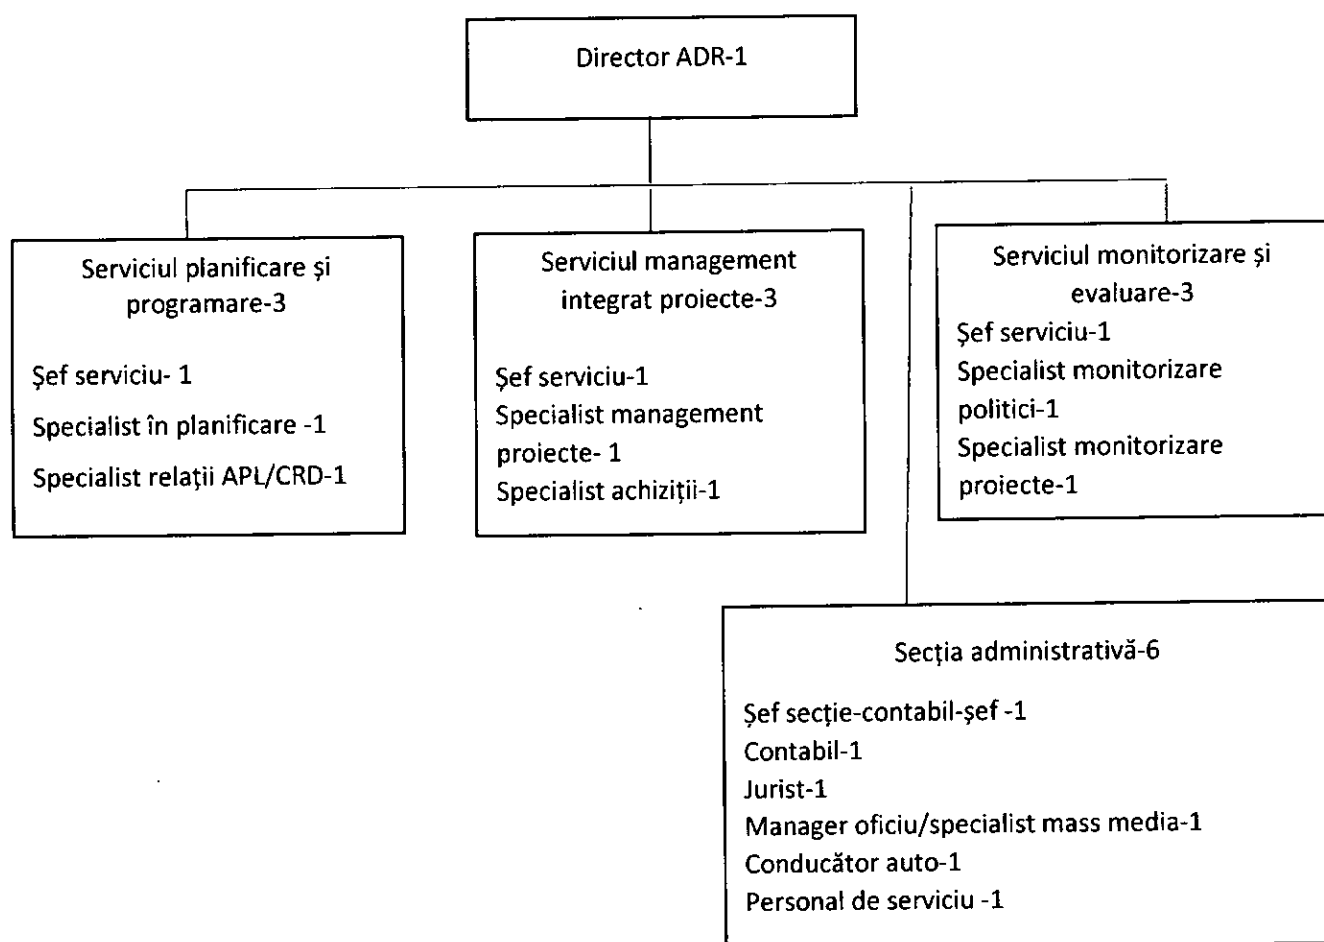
Director ADR-1

Serviciul planificare și programare-3

Șef serviciu- 1
Specialist în planificare -1
Specialist relații APL/CRD-1

Serviciul management integrat proiecte-3

Șef serviciu-1
Specialist management proiecte- 1
Specialist achiziții-1

Serviciul monitorizare și evaluare-3

Șef serviciu-1
Specialist monitorizare politici-1
Specialist monitorizare proiecte-1

Secția administrativă-6

Șef secție-contabil-șef -1
Contabil-1
Jurist-1
Manager oficiu/specialist mass media-1
Conducător auto-1
Personal de serviciu -1